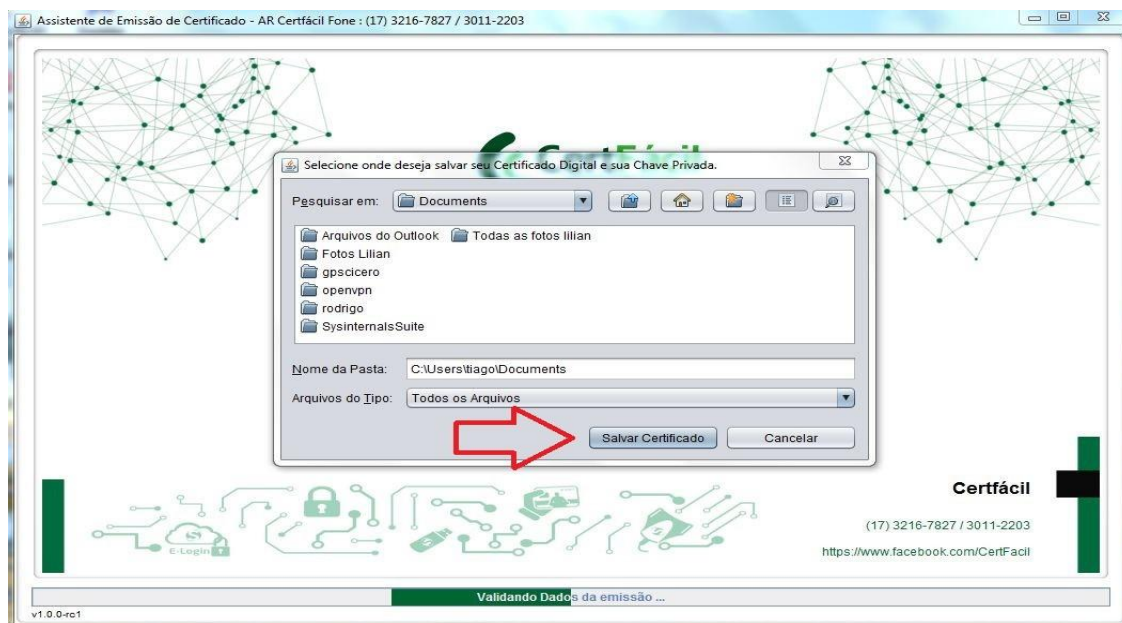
Assistente de Emissão de Certificado - AR Certfácil Fone : (17) 3216-7827 / 3011-2203

Selecione onde deseja salvar seu Certificado Digital e sua Chave Privada.

Pesquisar em: Documents

Arquivos do Outlook
Todas as fotos lilian
Fotos Lilian
gpscicero
openvpn
rodrigo
SysinternalsSuite

Nome da Pasta: C:\Users\tiago\Documents

Arquivos do Tipo: Todos os Arquivos

Salvar Certificado
Cancelar

E-Login

Certfácil

(17) 3216-7827 / 3011-2203

https://www.facebook.com/CertFacil

Validando Dados da emissão ...

v1.0.0-rc1